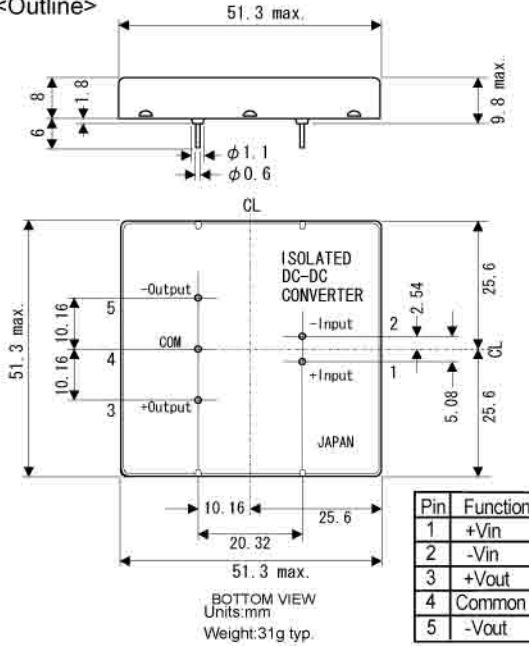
<Outline>

51.3 max.

8

1.8

6

9.8 max.

$\phi 1.1$

$\phi 0.6$

CL

ISOLATED
DC-DC
CONVERTER

-Output

5

10.16

10.16

COM

4

3

+Output

-Input

+Input

2

1

2.54

5.08

25.6

25.6

CL

51.3 max.

JAPAN

10.16

25.6

20.32

51.3 max.

BOTTOM VIEW
Units:mm
Weight:31g typ.

| Pin | Function |
|---|---|
| 1 | +Vin |
| 2 | -Vin |
| 3 | +Vout |
| 4 | Common |
| 5 | -Vout |